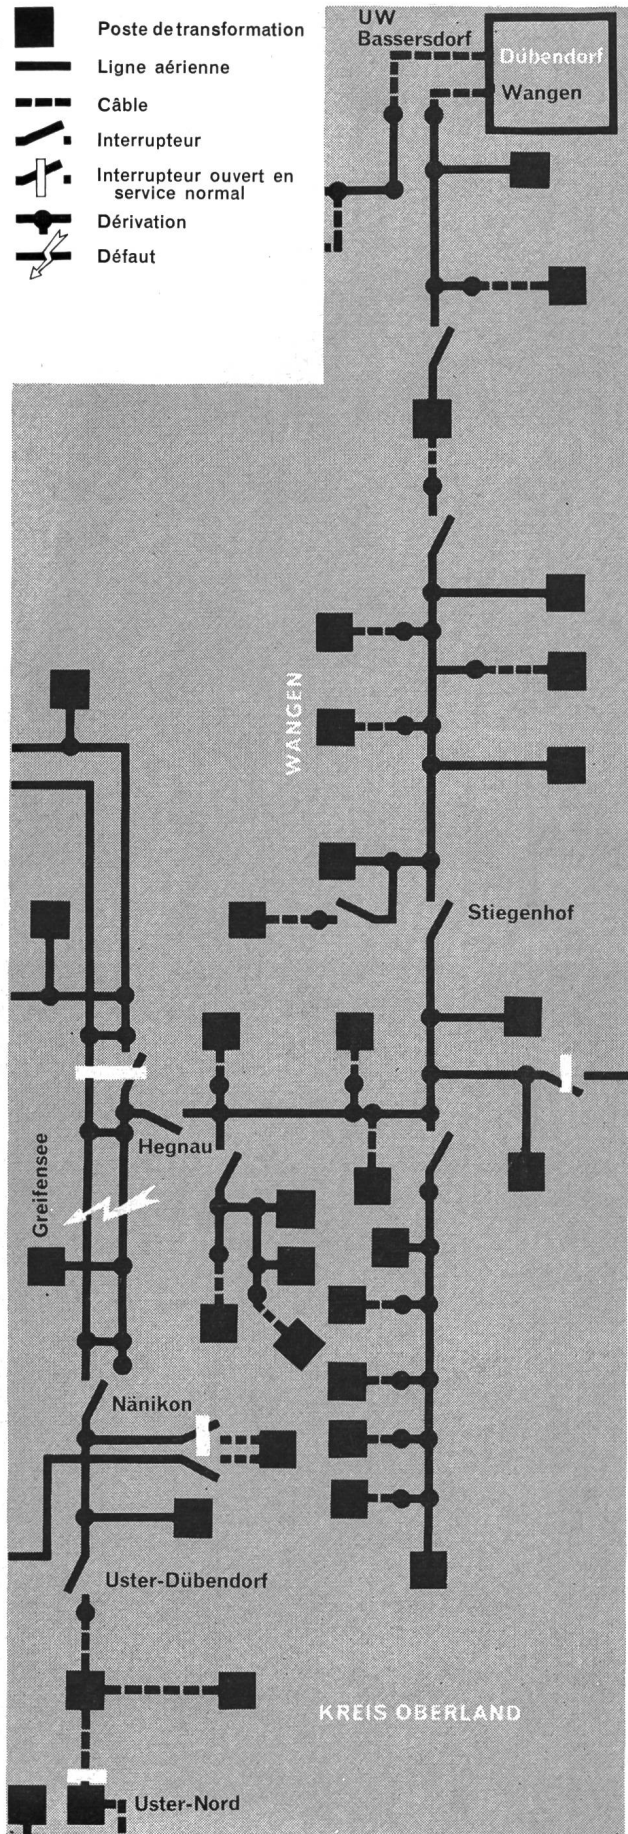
Poste de transformation
Ligne aérienne
Câble
Interrupteur
Interrupteur ouvert en service normal
Dérivation
Défaut

UW Bassersdorf

Dübendorf
Wangen

WANGEN

Stiegenhof

Hegnau

Greifensee

Nänikon

Uster-Dübendorf

KREIS OBERLAND

Uster-Nord